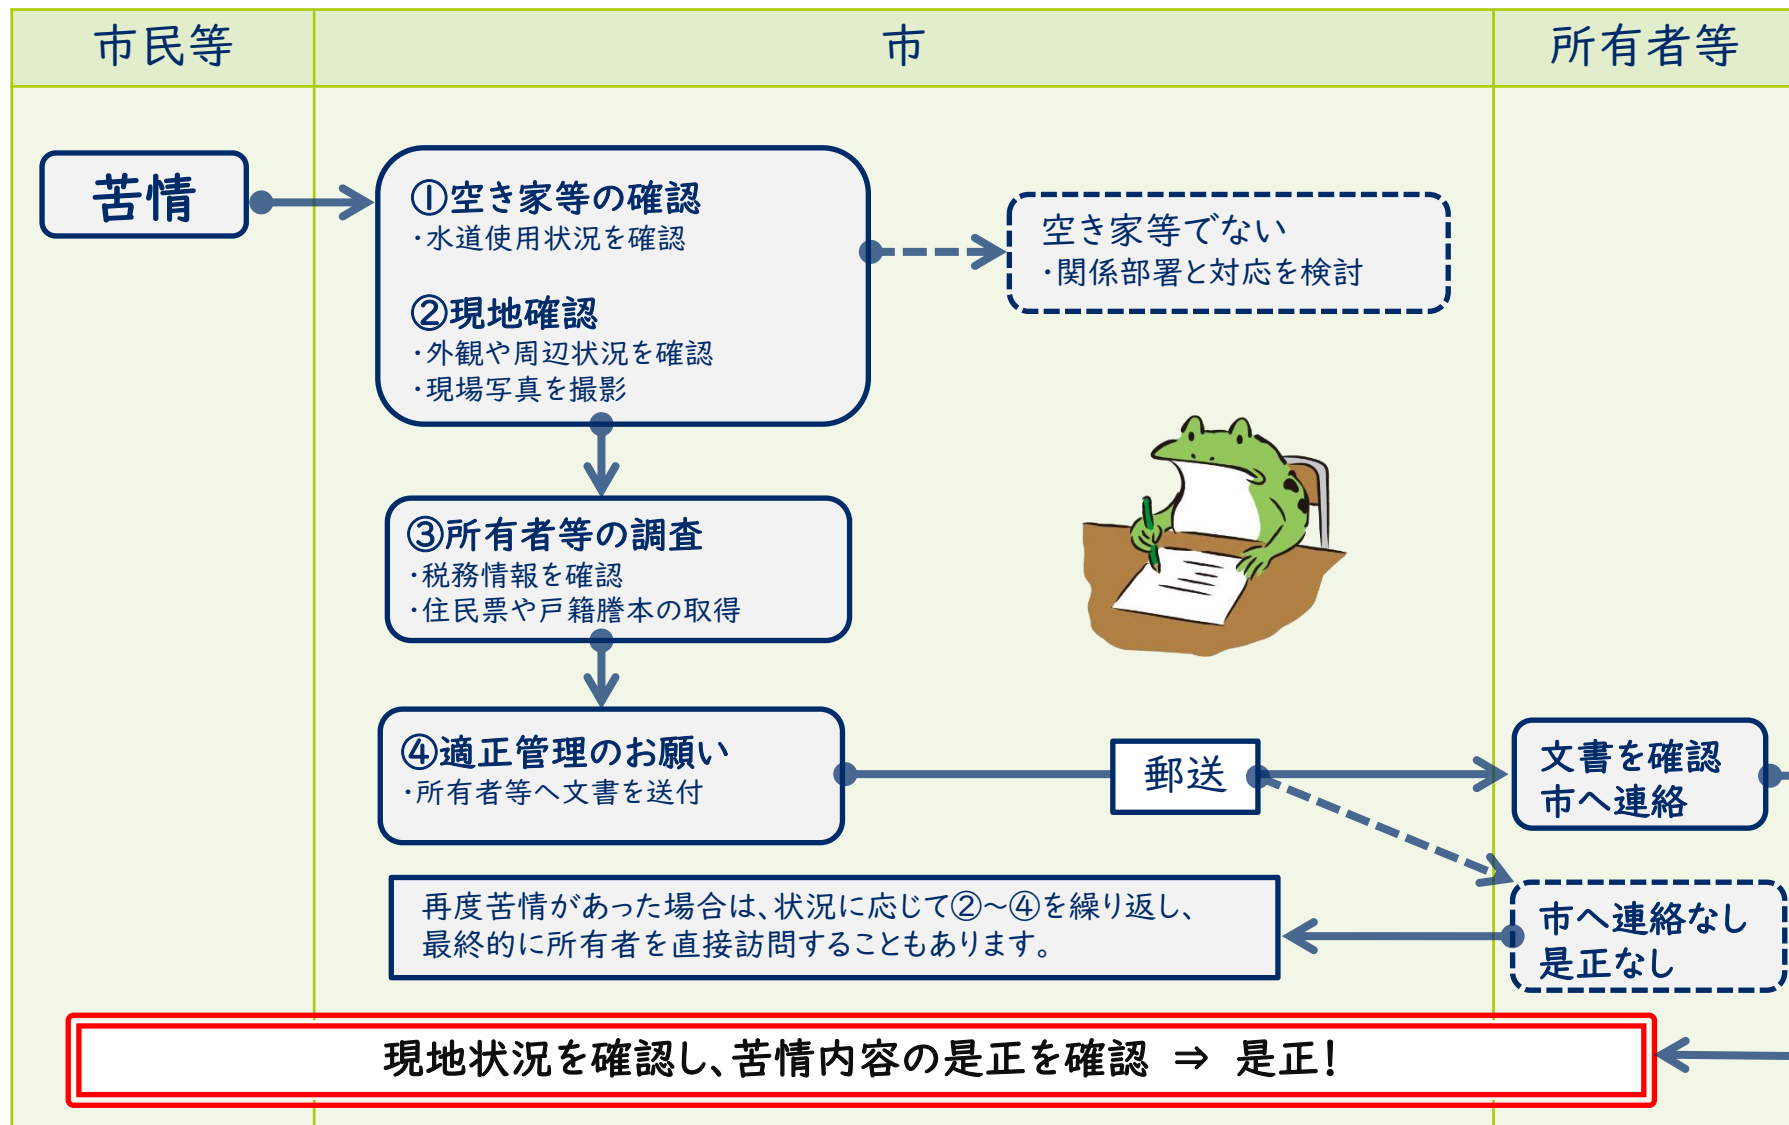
| 市民等 | 市 | 所有者等 |
|---|---|---|

苦情

①空き家等の確認
・水道使用状況を確認

②現地確認
・外観や周辺状況を確認
・現場写真を撮影

空き家等でない
・関係部署と対応を検討

③所有者等の調査
・税務情報を確認
・住民票や戸籍謄本の取得

④適正管理のお願い
・所有者等へ文書を送付

郵送

文書を確認
市へ連絡

再度苦情があった場合は、状況に応じて②～④を繰り返し、最終的に所有者を直接訪問することもあります。

市へ連絡なし
是正なし

現地状況を確認し、苦情内容の是正を確認 ⇒ 是正！